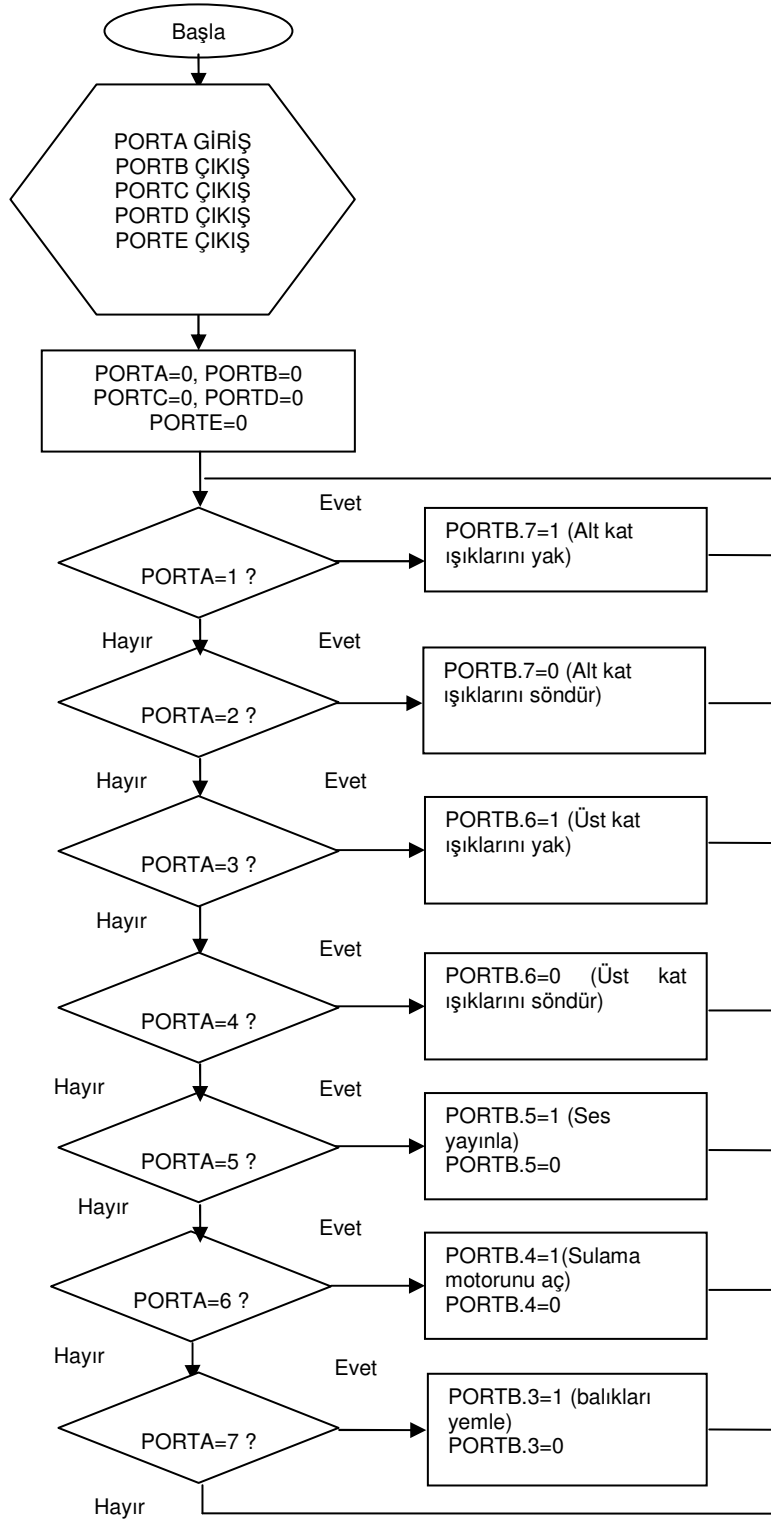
Başla

PORTA GİRİŞ
PORTB ÇIKIŞ
PORTC ÇIKIŞ
PORTD ÇIKIŞ
PORTE ÇIKIŞ

PORTA=0, PORTB=0
PORTC=0, PORTD=0
PORTE=0

Evet

PORTA=1 ?

PORTB.7=1 (Alt kat ışıklarını yak)

Hayır

Evet

PORTA=2 ?

PORTB.7=0 (Alt kat ışıklarını söndür)

Hayır

Evet

PORTA=3 ?

PORTB.6=1 (Üst kat ışıklarını yak)

Hayır

Evet

PORTA=4 ?

PORTB.6=0 (Üst kat ışıklarını söndür)

Hayır

Evet

PORTA=5 ?

PORTB.5=1 (Ses yayınla)
PORTB.5=0

Hayır

Evet

PORTA=6 ?

PORTB.4=1(Sulama motorunu aç)
PORTB.4=0

Hayır

Evet

PORTA=7 ?

PORTB.3=1 (balıkları yemle)
PORTB.3=0

Hayır